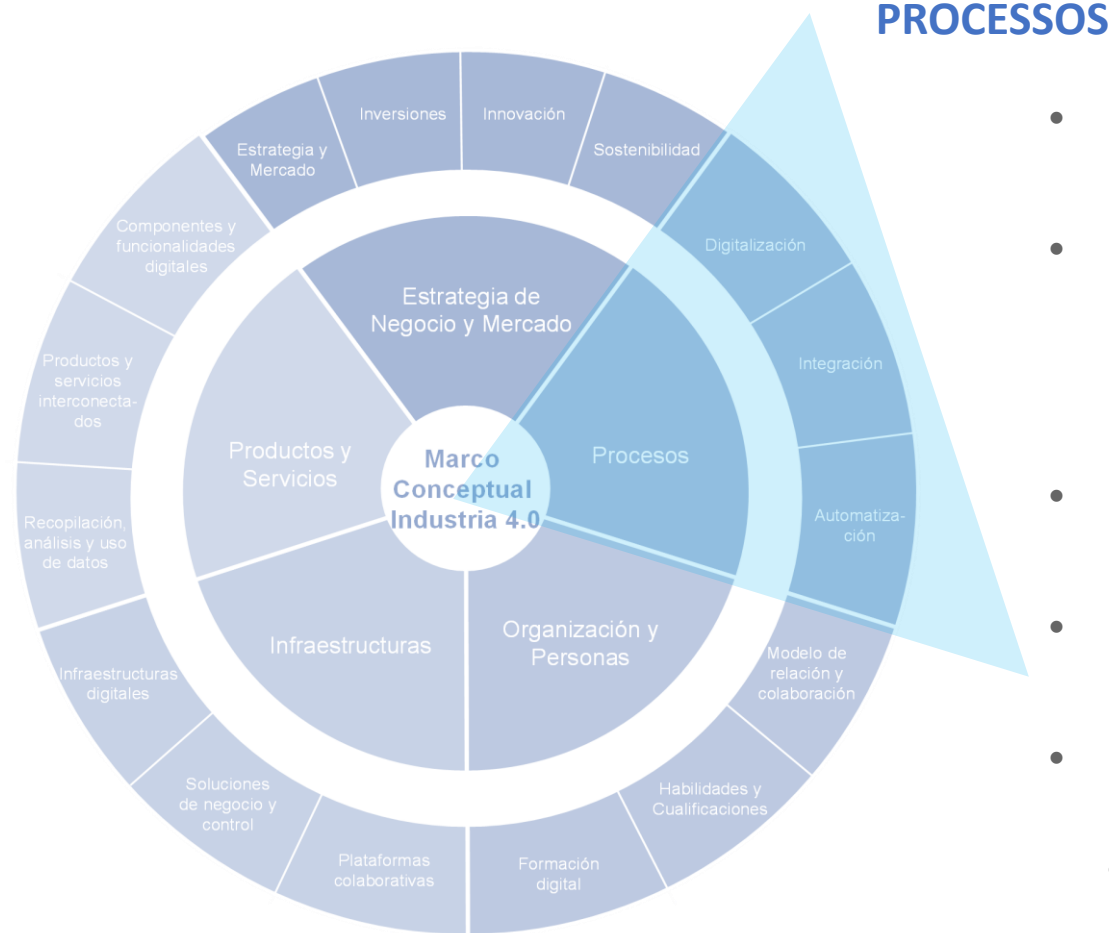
PROCESSOS

Marco Conceptual Industria 4.0

Estrategia de Negocio y Mercado

Procesos

Organización y Personas

Infraestructuras

Productos y Servicios

Estrategia y Mercado

Inversiones

Innovación

Sostenibilidad

Digitalización

Integración

Automatización

Modelo de relación y colaboración

Habilidades y Cualificaciones

Formación digital

Plataformas colaborativas

Soluciones de negocio y control

Infraestructuras digitales

Recopilación, análisis y uso de datos

Productos y servicios interconectados

Componentes y funcionalidades digitales